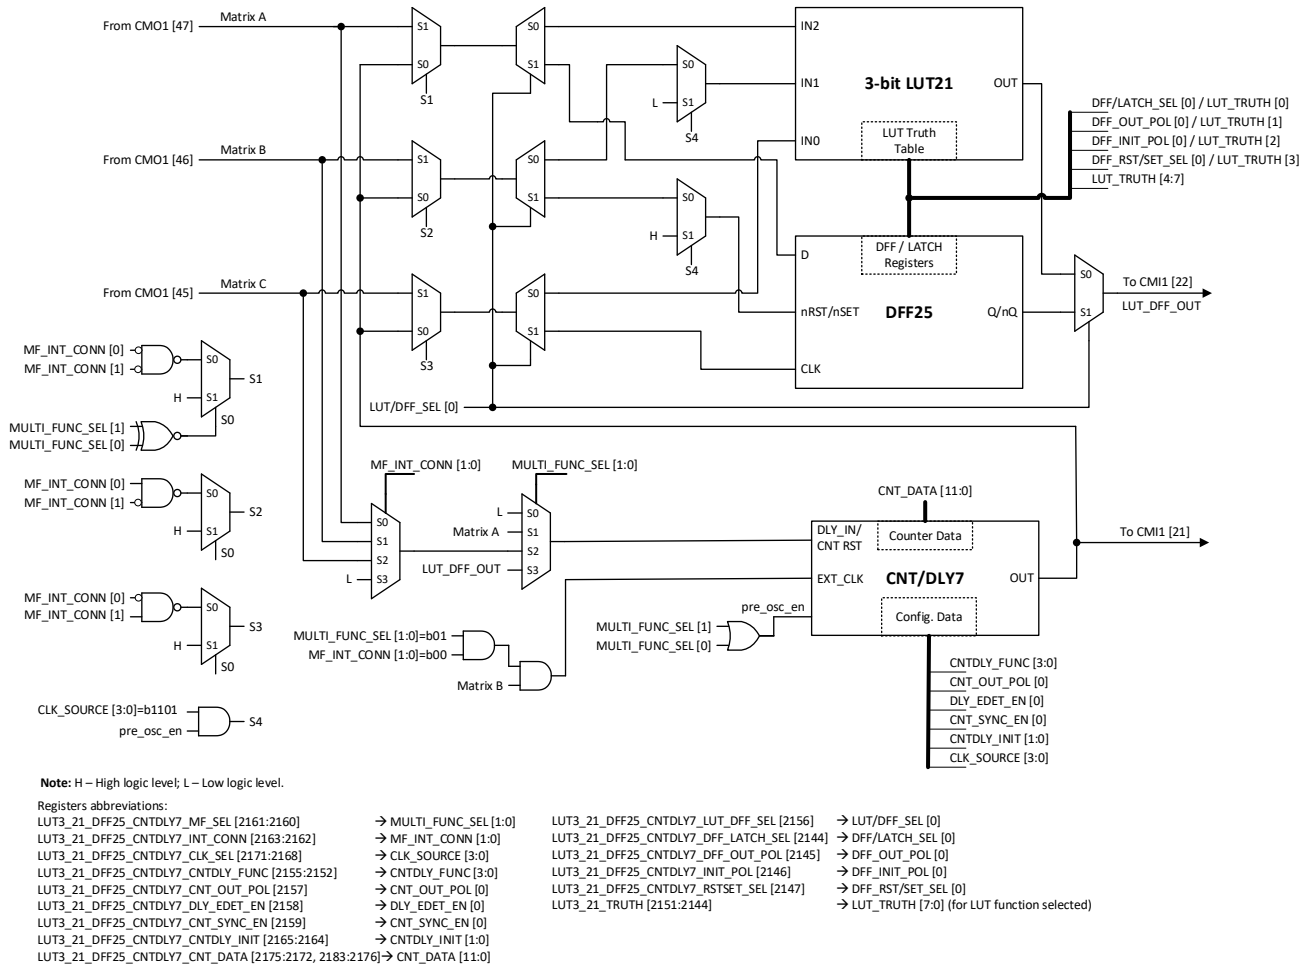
From CMO1 [47]
Matrix A
S1
S0
S1
S0
S1
S0
S1
L
S1
S4
IN2
IN1
IN0
3-bit LUT21
OUT
LUT Truth Table
DFF/LATCH_SEL [0] / LUT_TRUTH [0]
DFF_OUT_POL [0] / LUT_TRUTH [1]
DFF_INIT_POL [0] / LUT_TRUTH [2]
DFF_RST/SET_SEL [0] / LUT_TRUTH [3]
LUT_TRUTH [4:7]

From CMO1 [46]
Matrix B
S1
S0
S2
S0
S1
S0
H
S1
S4
D
DFF / LATCH Registers

From CMO1 [45]
Matrix C
S1
S0
S3
S0
S1
nRST/nSET
DFF25
Q/nQ
S0
S1
To CMI1 [22]
LUT_DFF_OUT
CLK

MF_INT_CONN [0]
MF_INT_CONN [1]
S0
H
S1
S1
MULTI_FUNC_SEL [1]
MULTI_FUNC_SEL [0]
S0
LUT/DFF_SEL [0]

MF_INT_CONN [0]
MF_INT_CONN [1]
S0
H
S1
S2
S0

MF_INT_CONN [1:0]
MULTI_FUNC_SEL [1:0]
S0
S1
S2
L
S3
L
S0
Matrix A
S1
S2
LUT_DFF_OUT
S3
CNT_DATA [11:0]
DLY_IN/ CNT RST
Counter Data
EXT_CLK
CNT/DLY7
OUT
To CMI1 [21]
Config. Data
pre_osc_en

MF_INT_CONN [0]
MF_INT_CONN [1]
S0
H
S1
S3
S0

MULTI_FUNC_SEL [1:0]=b01
MF_INT_CONN [1:0]=b00
Matrix B
MULTI_FUNC_SEL [1]
MULTI_FUNC_SEL [0]

CNTDLY_FUNC [3:0]
CNT_OUT_POL [0]
DLY_EDET_EN [0]
CNT_SYNC_EN [0]
CNTDLY_INIT [1:0]
CLK_SOURCE [3:0]

CLK_SOURCE [3:0]=b1101
pre_osc_en
S4

Note: H – High logic level; L – Low logic level.

Registers abbreviations:
LUT3_21_DFF25_CNTDLY7_MF_SEL [2161:2160] → MULTI_FUNC_SEL [1:0]
LUT3_21_DFF25_CNTDLY7_INT_CONN [2163:2162] → MF_INT_CONN [1:0]
LUT3_21_DFF25_CNTDLY7_CLK_SEL [2171:2168] → CLK_SOURCE [3:0]
LUT3_21_DFF25_CNTDLY7_FUNC [2155:2152] → CNTDLY_FUNC [3:0]
LUT3_21_DFF25_CNTDLY7_CNT_OUT_POL [2157] → CNT_OUT_POL [0]
LUT3_21_DFF25_CNTDLY7_DLY_EDET_EN [2158] → DLY_EDET_EN [0]
LUT3_21_DFF25_CNTDLY7_CNT_SYNC_EN [2159] → CNT_SYNC_EN [0]
LUT3_21_DFF25_CNTDLY7_CNTDLY_INIT [2165:2164] → CNTDLY_INIT [1:0]
LUT3_21_DFF25_CNTDLY7_CNT_DATA [2175:2172, 2183:2176]→ CNT_DATA [11:0]

LUT3_21_DFF25_CNTDLY7_LUT_DFF_SEL [2156] → LUT/DFF_SEL [0]
LUT3_21_DFF25_CNTDLY7_DFF_LATCH_SEL [2144] → DFF/LATCH_SEL [0]
LUT3_21_DFF25_CNTDLY7_DFF_OUT_POL [2145] → DFF_OUT_POL [0]
LUT3_21_DFF25_CNTDLY7_INIT_POL [2146] → DFF_INIT_POL [0]
LUT3_21_DFF25_CNTDLY7_RSTSET_SEL [2147] → DFF_RST/SET_SEL [0]
LUT3_21_TRUTH [2151:2144] → LUT_TRUTH [7:0] (for LUT function selected)